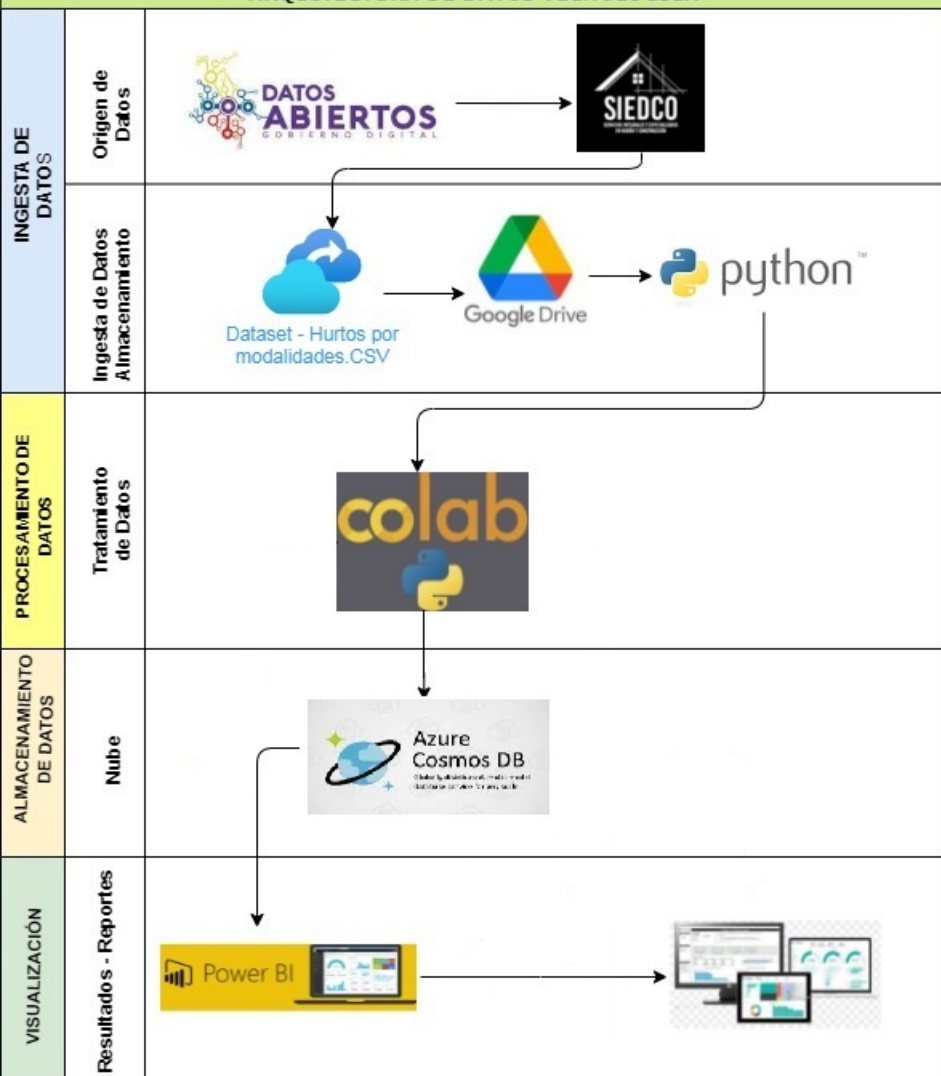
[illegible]

INGESTA DE DATOS

Origen de Datos

DATOS ABIERTOS GOBIERNO DIGITAL

SIEDCO

Ingesta de Datos Almacenamiento

Dataset - Hurtos por modalidades.CSV

Google Drive

python

PROCESAMIENTO DE DATOS

Tratamiento de Datos

colab

ALMACENAMIENTO DE DATOS

Nube

Azure Cosmos DB

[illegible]

VISUALIZACIÓN

Resultados - Reportes

Power BI